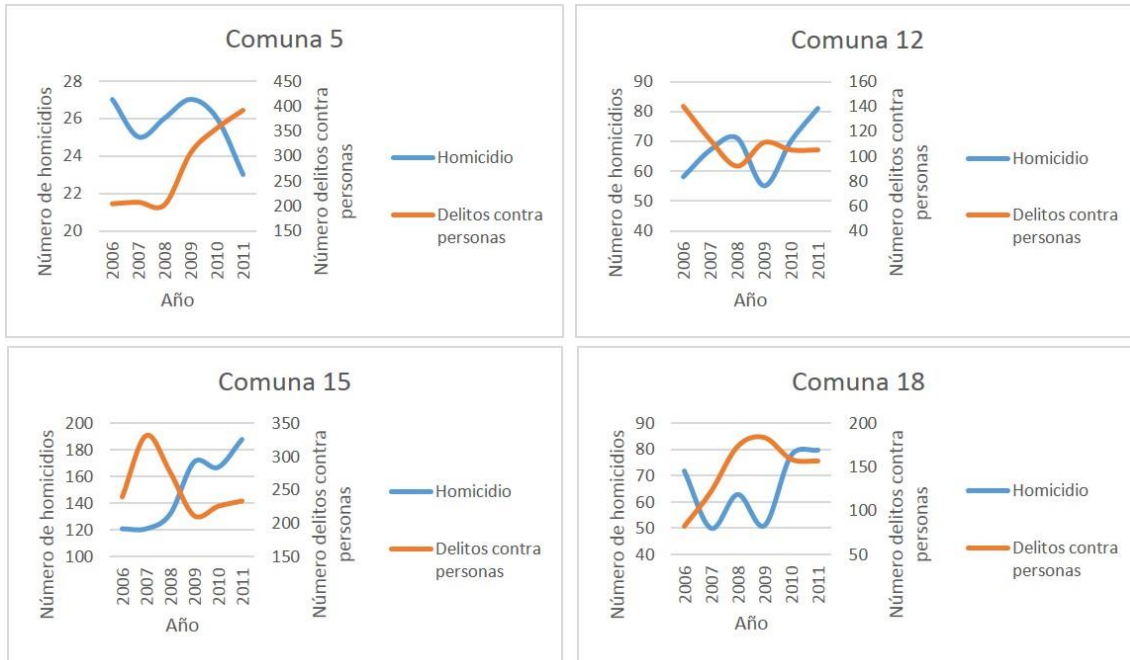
Comuna 5

Número de homicidios
28
26
24
22
20

Número delitos contra personas
450
400
350
300
250
200
150

2006 2007 2008 2009 2010 2011
Año

Homicidio
Delitos contra personas

Comuna 12

Número de homicidios
90
80
70
60
50
40

Número delitos contra personas
160
140
120
100
80
60
40

2006 2007 2008 2009 2010 2011
Año

Homicidio
Delitos contra personas

Comuna 15

Número de homicidios
200
180
160
140
120
100

Número delitos contra personas
350
300
250
200
150

2006 2007 2008 2009 2010 2011
Año

Homicidio
Delitos contra personas

Comuna 18

Número de homicidios
90
80
70
60
50
40

Número delitos contra personas
200
150
100
50

2006 2007 2008 2009 2010 2011
Año

Homicidio
Delitos contra personas